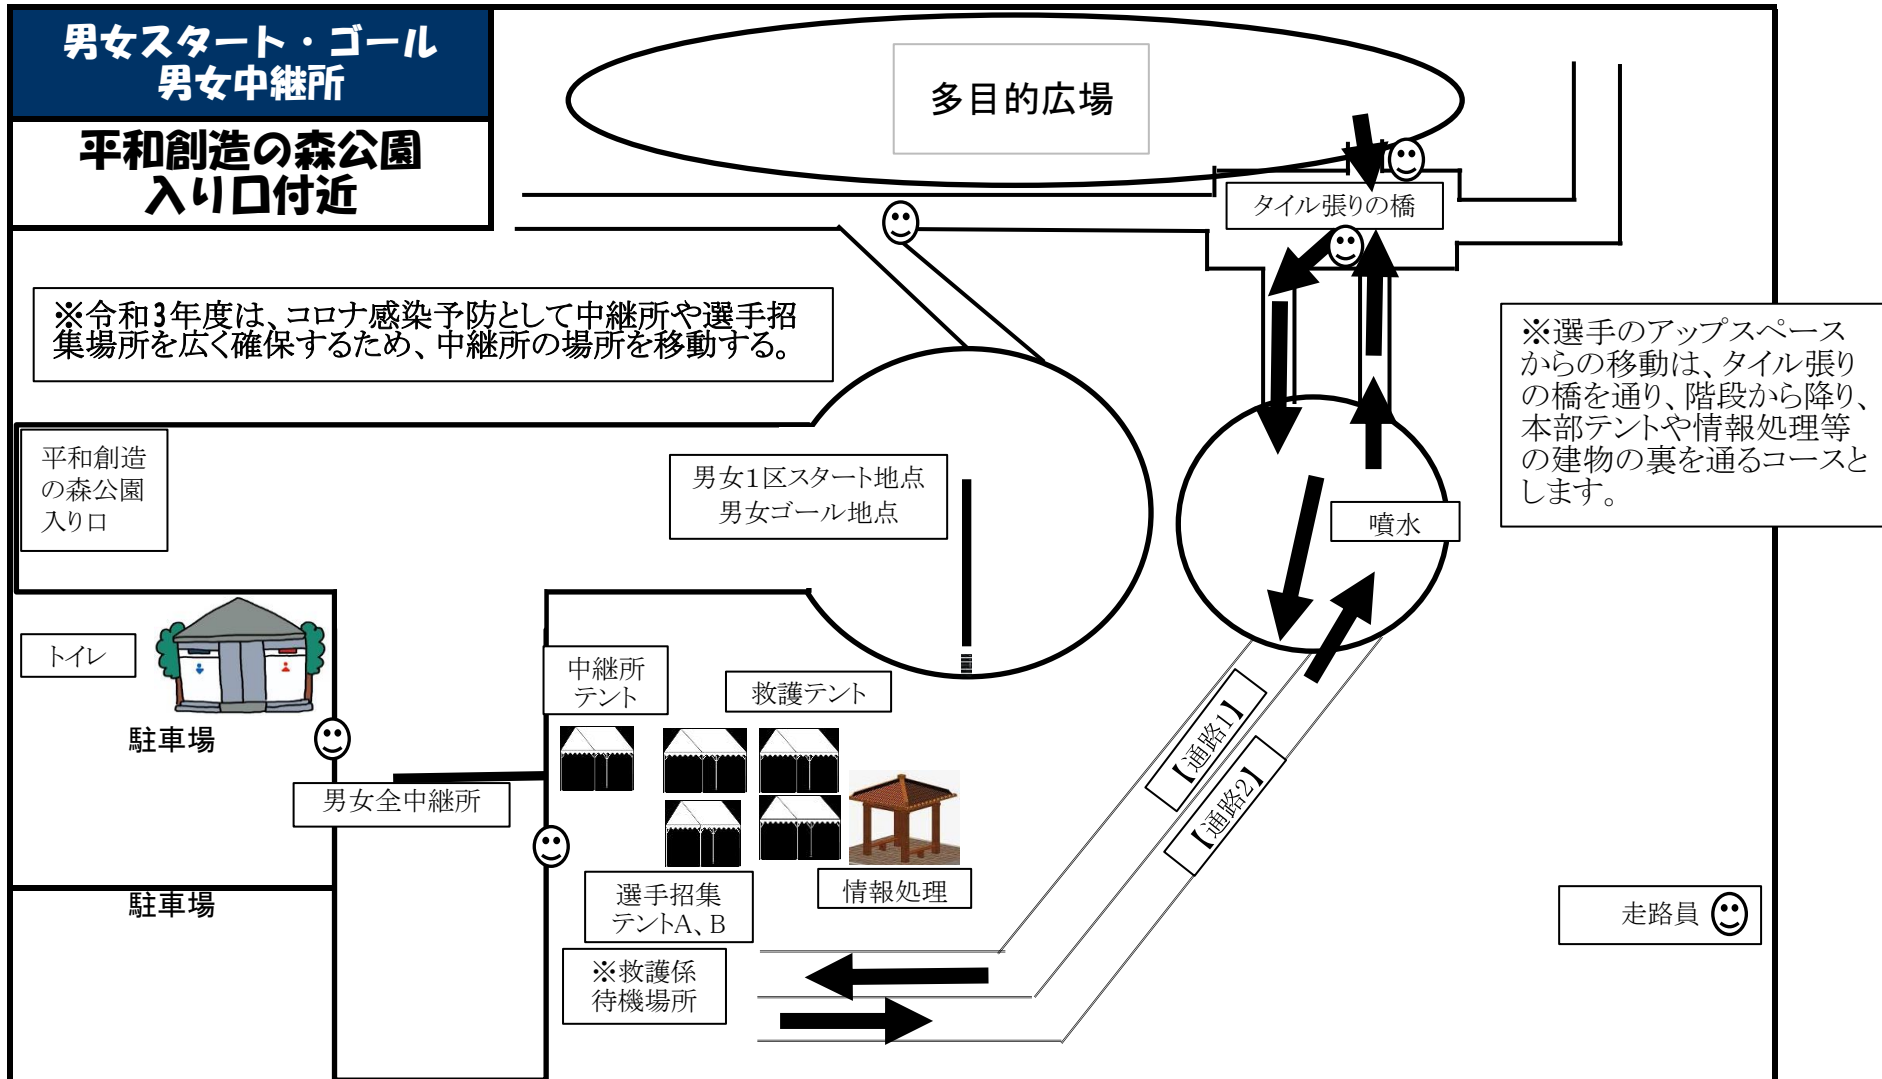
男女スタート・ゴール
男女中継所

平和創造の森公園
入り口付近

多目的広場

タイル張りの橋

※令和3年度は、コロナ感染予防として中継所や選手招集場所を広く確保するため、中継所の場所を移動する。

※選手のアップスペースからの移動は、タイル張りの橋を通り、階段から降り、本部テントや情報処理等の建物の裏を通るコースとします。

平和創造の森公園入り口

男女1区スタート地点
男女ゴール地点

噴水

トイレ

駐車場

中継所テント

救護テント

男女全中継所

【通路1】

【通路2】

選手招集テントA、B

情報処理

駐車場

※救護係待機場所

走路員